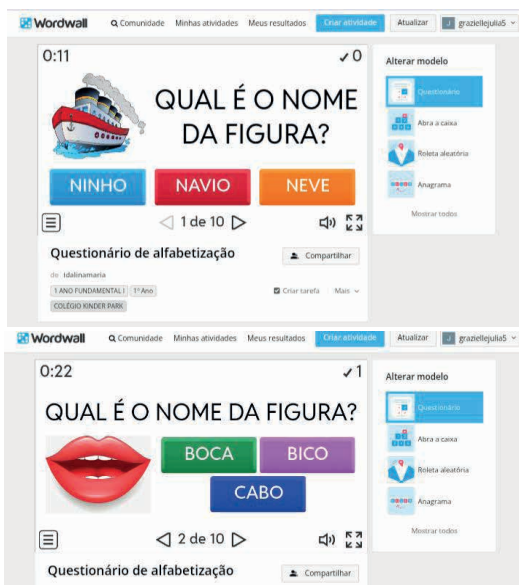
Wordwall  Comunidade  Minhas atividades  Meus resultados  Criar atividade  Atualizar  graziellejulia5

0:11  ✓0

QUAL É O NOME DA FIGURA?

NINHO  NAVIO  NEVE

◁ 1 de 10 ▷

Questionário de alfabetização

Compartilhar

de Idalinamaria

1 ANO FUNDAMENTAL I  1º Ano

Criar tarefa  Mais

COLÉGIO KINDER PARK

Alterar modelo

Questionário

Abra a caixa

Roleta aleatória

Anagrama

Mostrar todos

Wordwall  Comunidade  Minhas atividades  Meus resultados  Criar atividade  Atualizar  graziellejulia5

0:22  ✓1

QUAL É O NOME DA FIGURA?

BOCA  BICO

CABO

◁ 2 de 10 ▷

Questionário de alfabetização

Compartilhar

Alterar modelo

Questionário

Abra a caixa

Roleta aleatória

Anagrama

Mostrar todos